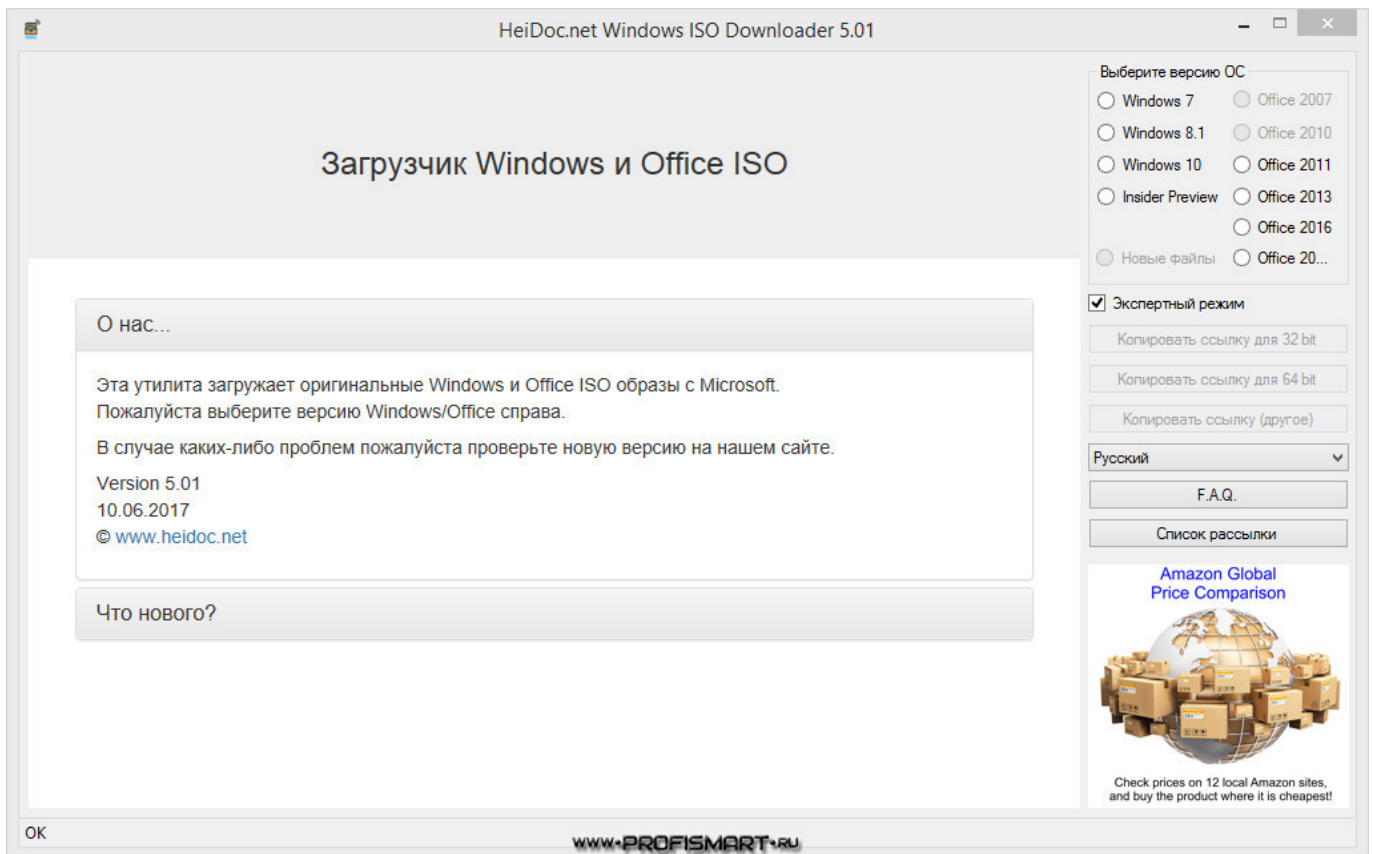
HeiDoc.net Windows ISO Downloader 5.01

Загрузчик Windows и Office ISO

О нас...

Эта утилита загружает оригинальные Windows и Office ISO образы с Microsoft. Пожалуйста выберите версию Windows/Office справа.

В случае каких-либо проблем пожалуйста проверьте новую версию на нашем сайте.

Version 5.01
10.06.2017
© www.heidoc.net

Что нового?

Выберите версию ОС
Windows 7
Office 2007
Windows 8.1
Office 2010
Windows 10
Office 2011
Insider Preview
Office 2013
Office 2016
Новые файлы
Office 20...

Экспертный режим

Копировать ссылку для 32 bit

Копировать ссылку для 64 bit

Копировать ссылку (другое)

Русский

F.A.Q.

Список рассылки

Amazon Global Price Comparison

Check prices on 12 local Amazon sites, and buy the product where it is cheapest!

OK

www.PROFISMART.ru